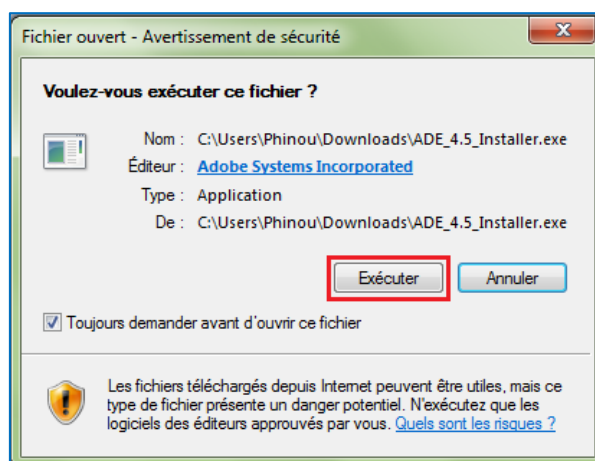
Fichier ouvert - Avertissement de sécurité

Voulez-vous exécuter ce fichier ?

Nom : C:\Users\Phinou\Downloads\ADE_4.5_Installer.exe
Éditeur : Adobe Systems Incorporated
Type : Application
De : C:\Users\Phinou\Downloads\ADE_4.5_Installer.exe

Exécuter Annuler

Toujours demander avant d'ouvrir ce fichier

Les fichiers téléchargés depuis Internet peuvent être utiles, mais ce type de fichier présente un danger potentiel. N'exécutez que les logiciels des éditeurs approuvés par vous. Quels sont les risques ?